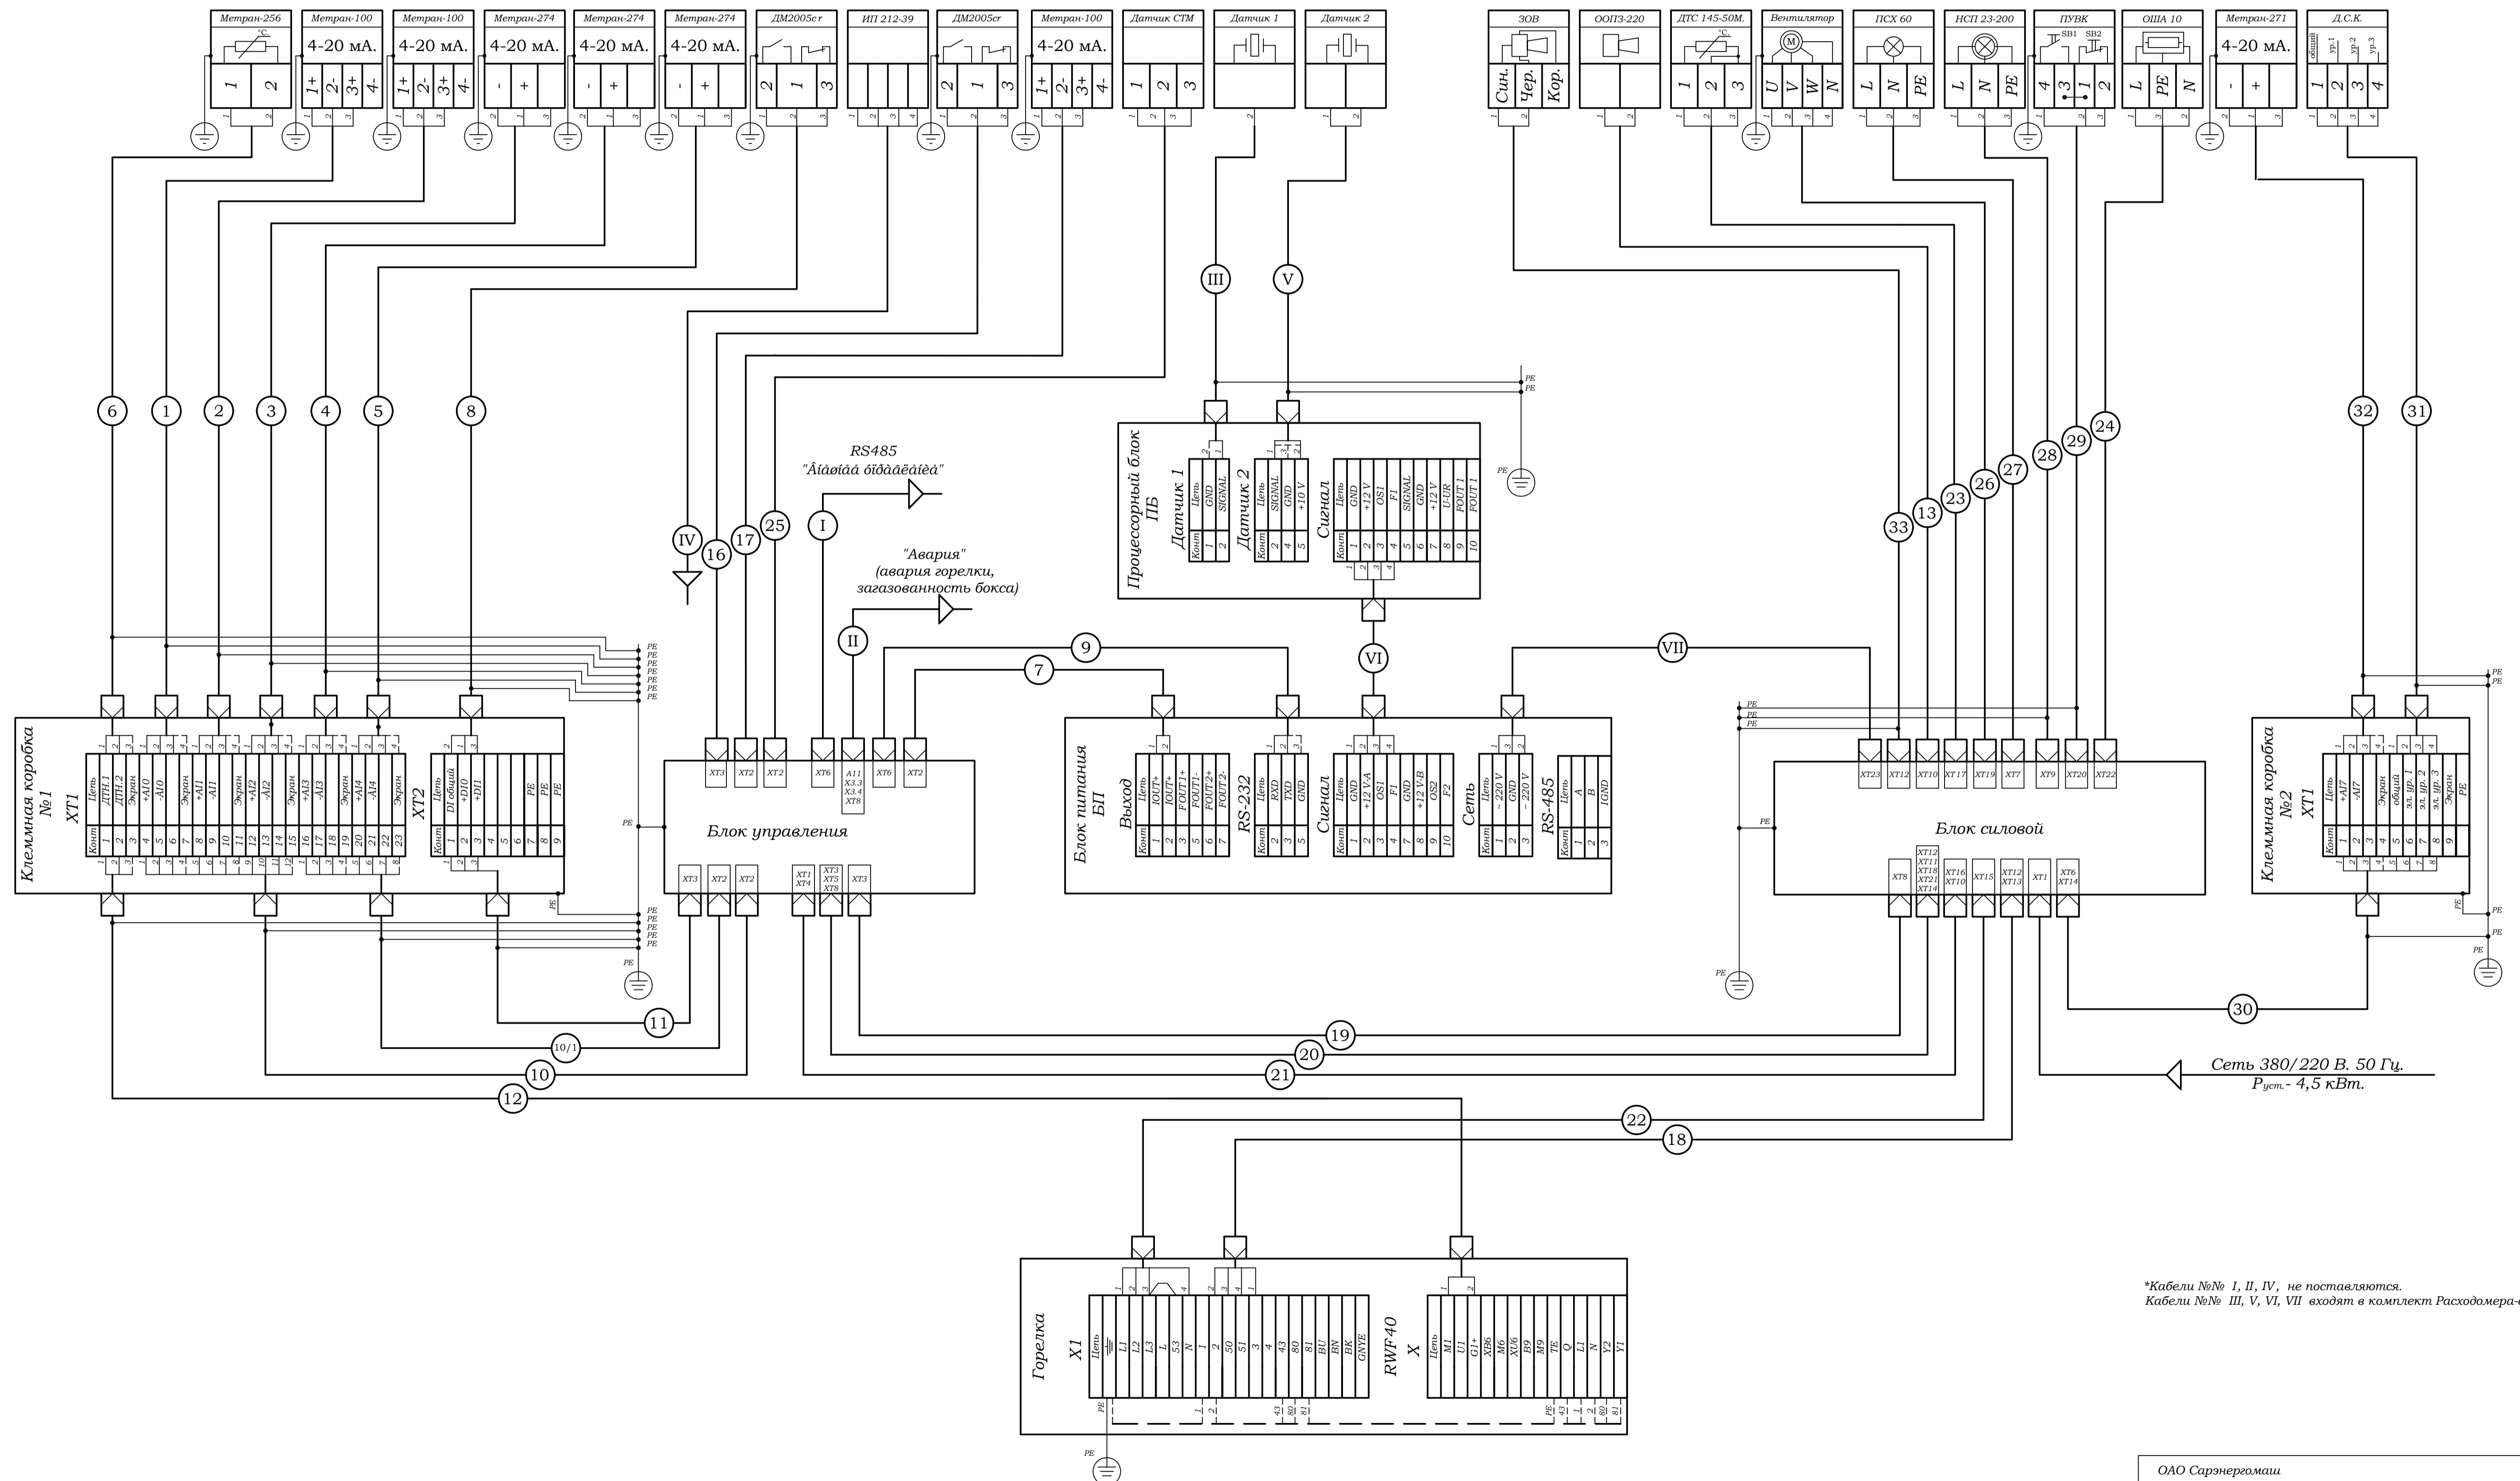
Метран-256 | Метран-100 4-20 мА. 1+ 2- 3+ 4- | Метран-100 4-20 мА. 1+ 2- 3+ 4- | Метран-274 4-20 мА. - + | Метран-274 4-20 мА. - + | Метран-274 4-20 мА. - + | ДМ2005сr 2 1 3 | ИП 212-39 | ДМ2005сr 2 1 3 | Метран-100 4-20 мА. 1+ 2- 3+ 4- | Датчик СТМ 1 2 3 | Датчик 1 | Датчик 2

ЗОВ Син. Чер. Кор. | ООПЗ-220 | ДТС 145-50М. 1 2 3 | Вентилятор U V W N | ПСХ 60 L N PE | НСП 23-200 L N PE | ПУВК SB1 SB2 4 3 1 2 | ОША 10 L PE N | Метран-271 4-20 мА. - + | Д.С.К. общий ур.1 ур.2 ур.3 1 2 3 4

RS485
"Âíåøíÿÿ ñèñòåìà"

"Авария"
(авария горелки, загазованность бокса)

Процессорный блок ПБ
Датчик 1 Конт Цепь 1 GND 2 SIGNAL
Датчик 2 Конт Цепь 3 SIGNAL 4 GND 5 +10 V
Сигнал Конт Цепь 1 GND 2 +12 V 3 OS1 4 F1 5 SIGNAL 6 GND 7 +12 V 8 U-UR 9 FOUT 1 10 FOUT 1

Клеммная коробка №1
XT1 Конт Цепь 1 ДТН.1 2 ДТН.2 3 Экран 4 +AI0 5 -AI0 6 7 Экран 8 +AI1 9 -AI1 10 11 Экран 12 +AI2 13 -AI2 14 15 Экран 16 +AI3 17 -AI3 18 19 +AI4 20 -AI4 21 22 Экран 23
XT2 Конт Цепь 1 DI общий 2 +DI0 3 +DI1 4 5 6 7 PE 8 PE 9 PE

Блок управления
XT3 XT2 XT2 XT6 A11 X3.3 X3.4 XT8 XT6 XT2
XT3 XT2 XT2 XT1 XT4 XT3 XT5 XT8 XT3

Блок питания БП
Выход Конт Цепь 1 IOUT+ 2 IOUT+ 5 FOUT1+ 6 FOUT2+ 7 FOUT2-
RS-232 Конт Цепь 1 RXD 3 TXD 5 GND
Сигнал Конт Цепь 1 GND 2 +12 V-A 3 OS1 4 F1 7 GND 8 +12 V-B 9 OS2 10 F2
Сеть Конт Цепь 1 ~220 V 2 GND 3 ~220 V
RS-485 Конт Цепь 1 A 2 B 3 IGND

Блок силовой
XT23 XT12 XT10 XT17 XT19 XT7 XT9 XT20 XT22
XT8 XT12 XT11 XT18 XT21 XT14 XT16 XT10 XT15 XT12 XT13 XT1 XT6 XT14

Клеммная коробка №2
XT1 Конт Цепь 1 +AI7 2 -AI7 3 4 Экран 5 общий 6 эл. ур. 1 7 эл. ур. 2 8 эл. ур. 3 9 Экран PE

6 1 2 3 4 5 8 IV 16 17 25 I II 9 7 III V VI VII 33 13 23 26 27 28 29 24 32 31 11 10/1 10 12 19 20 21 22 18 30

PE

Сеть 380/220 В. 50 Гц.
$P_{уст.}$- 4,5 кВт.

Горелка
X1 Цепь L1 L2 L3 L S3 N 1 2 50 S1 3 4 43 80 81 BU BN BK GNYE
RWF40 X Цепь M1 U1 G1+ XB6 M6 X06 B9 M9 TE Q L1 N Y2 Y1

*Кабели №№ I, II, IV, не поставляются.
Кабели №№ III, V, VI, VII входят в комплект Расходомера-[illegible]

ОАО Сарэнергомаш